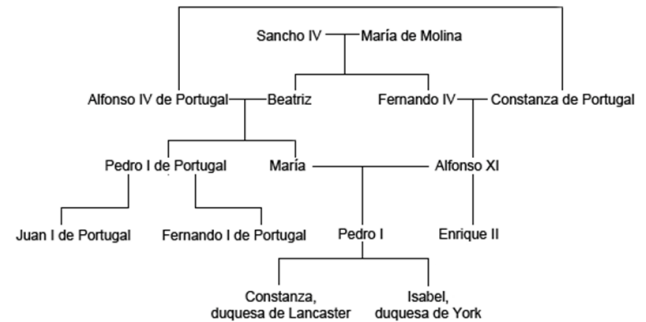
Sancho IV
María de Molina

Alfonso IV de Portugal
Beatriz
Fernando IV
Constanza de Portugal

Pedro I de Portugal
María
Alfonso XI

Juan I de Portugal
Fernando I de Portugal
Pedro I
Enrique II

Constanza, duquesa de Lancaster
Isabel, duquesa de York